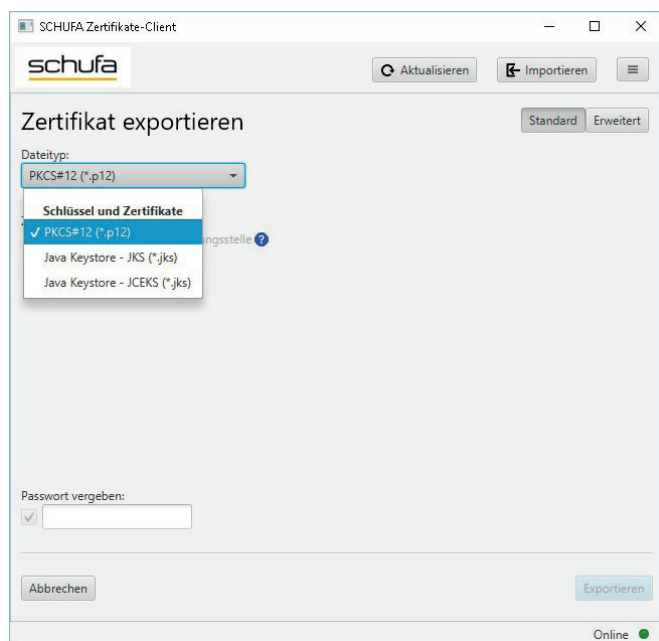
SCHUFA Zertifikate-Client

schufa

Aktualisieren

Importieren

Zertifikat exportieren

Standard Erweitert

Dateityp:

PKCS#12 (*.p12)

Schlüssel und Zertifikate

✓ PKCS#12 (*.p12)

Java Keystore - JKS (*.jks)

Java Keystore - JCEKS (*.jks)

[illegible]ngsstelle

Passwort vergeben:

Abbrechen

Exportieren

Online